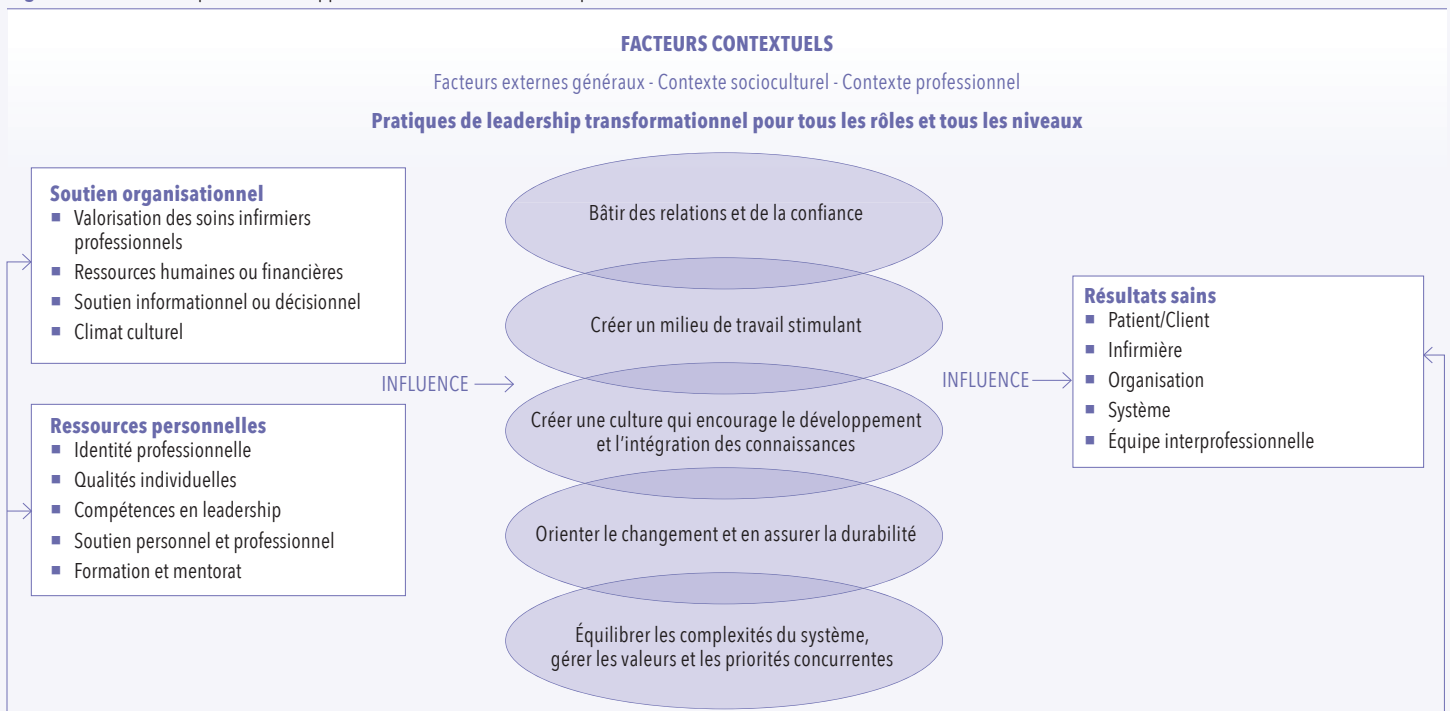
FACTEURS CONTEXTUELS

Facteurs externes généraux - Contexte socioculturel - Contexte professionnel

Pratiques de leadership transformationnel pour tous les rôles et tous les niveaux

Soutien organisationnel
- Valorisation des soins infirmiers professionnels
- Ressources humaines ou financières
- Soutien informationnel ou décisionnel
- Climat culturel

Ressources personnelles
- Identité professionnelle
- Qualités individuelles
- Compétences en leadership
- Soutien personnel et professionnel
- Formation et mentorat

INFLUENCE

Bâtir des relations et de la confiance

Créer un milieu de travail stimulant

Créer une culture qui encourage le développement et l'intégration des connaissances

Orienter le changement et en assurer la durabilité

Équilibrer les complexités du système, gérer les valeurs et les priorités concurrentes

INFLUENCE

Résultats sains
- Patient/Client
- Infirmière
- Organisation
- Système
- Équipe interprofessionnelle